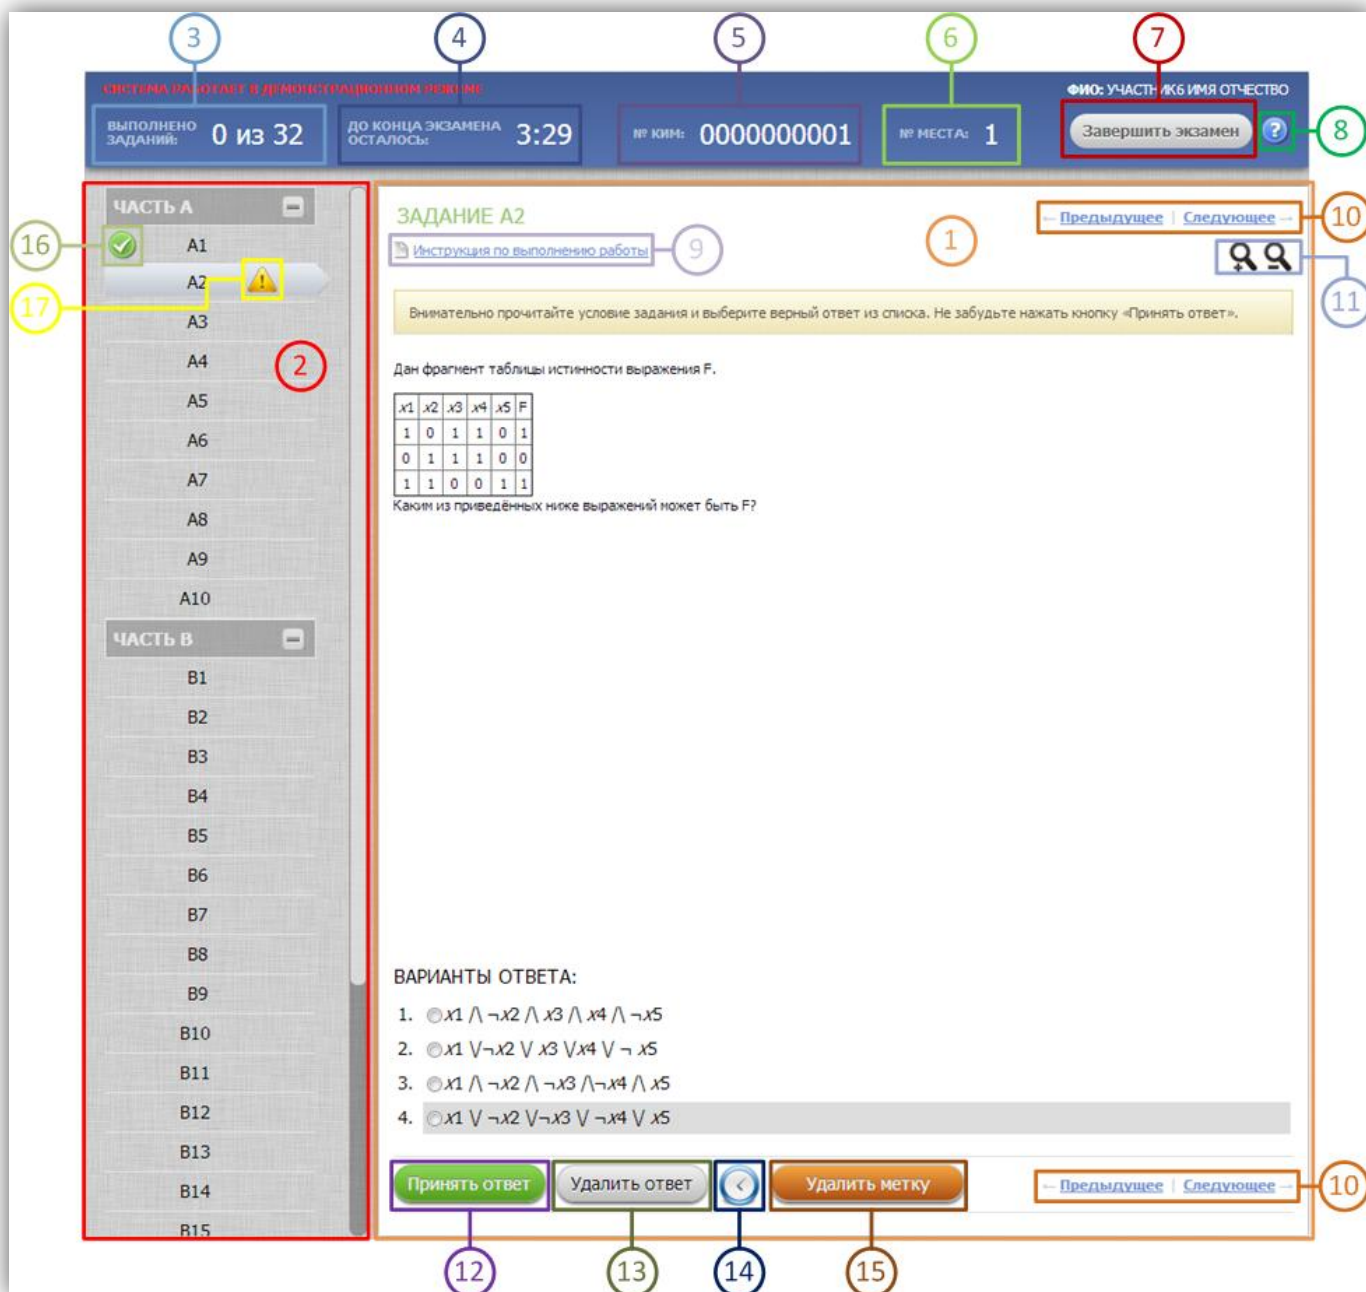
3 4 5 6 7

СИСТЕМА РАБОТАЕТ В ДЕМОНСТРАЦИОННОМ РЕЖИМЕ

ФИО: УЧАСТНИК6 ИМЯ ОТЧЕСТВО

ВЫПОЛНЕНО ЗАДАНИЙ: 0 из 32

ДО КОНЦА ЭКЗАМЕНА ОСТАЛОСЬ: 3:29

№ КИМ: 0000000001

№ МЕСТА: 1

Завершить экзамен

8

ЧАСТЬ А

16

A1

A2

17

A3

A4

2

A5

A6

A7

A8

A9

A10

ЧАСТЬ В

B1

B2

B3

B4

B5

B6

B7

B8

B9

B10

B11

B12

B13

B14

B15

ЗАДАНИЕ А2

1

← Предыдущее | Следующее →

10

Инструкция по выполнению работы

9

11

Внимательно прочитайте условие задания и выберите верный ответ из списка. Не забудьте нажать кнопку «Принять ответ».

Дан фрагмент таблицы истинности выражения F.

| x1 | x2 | x3 | x4 | x5 | F |
|---|---|---|---|---|---|
| 1 | 0 | 1 | 1 | 0 | 1 |
| 0 | 1 | 1 | 1 | 0 | 0 |
| 1 | 1 | 0 | 0 | 1 | 1 |

Каким из приведённых ниже выражений может быть F?

ВАРИАНТЫ ОТВЕТА:

1. $x1 \wedge \neg x2 \wedge x3 \wedge x4 \wedge \neg x5$
2. $x1 \vee \neg x2 \vee x3 \vee x4 \vee \neg x5$
3. $x1 \wedge \neg x2 \wedge \neg x3 \wedge \neg x4 \wedge x5$
4. $x1 \vee \neg x2 \vee \neg x3 \vee \neg x4 \vee x5$

Принять ответ

Удалить ответ

Удалить метку

← Предыдущее | Следующее →

10

12 13 14 15